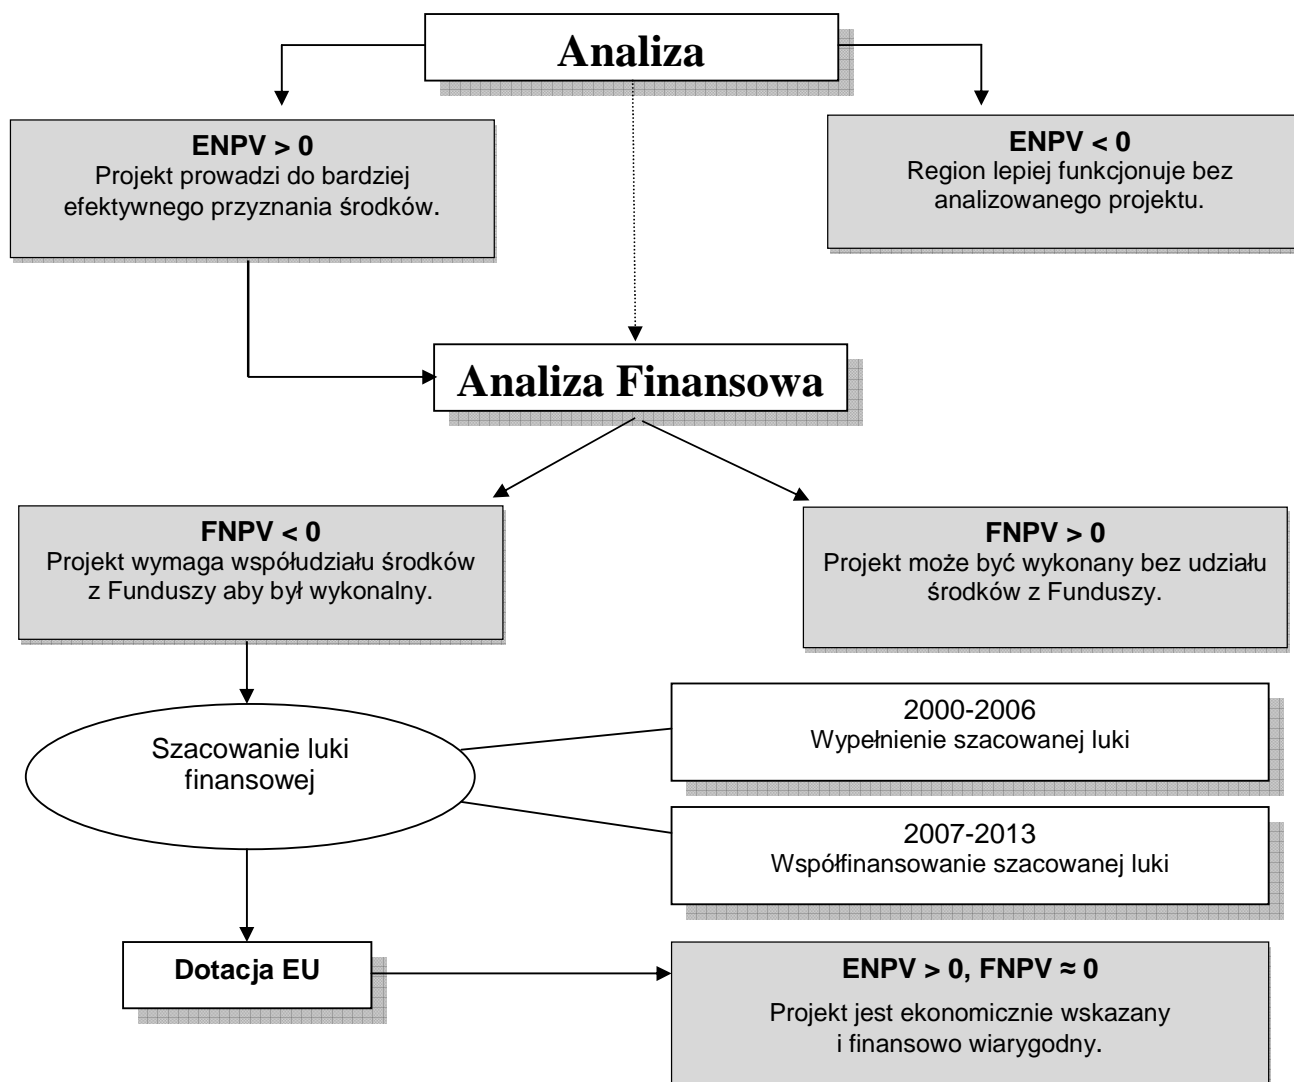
Analiza

ENPV > 0
Projekt prowadzi do bardziej efektywnego przyznania środków.

ENPV < 0
Region lepiej funkcjonuje bez analizowanego projektu.

Analiza Finansowa

FNPV < 0
Projekt wymaga współudziału środków z Funduszy aby był wykonalny.

FNPV > 0
Projekt może być wykonany bez udziału środków z Funduszy.

Szacowanie luki finansowej

2000-2006
Wypełnienie szacowanej luki

2007-2013
Współfinansowanie szacowanej luki

Dotacja EU

ENPV > 0, FNPV ≈ 0

Projekt jest ekonomicznie wskazany i finansowo wiarygodny.